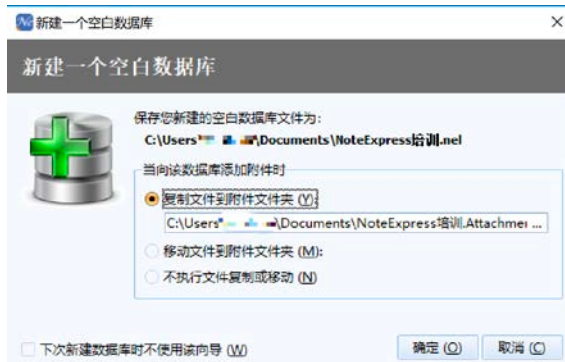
新建一个空白数据库

新建一个空白数据库

保存您新建的空白数据库文件为：

C:\Users\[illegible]\Documents\NoteExpress培训.nel

当向该数据库添加附件时

复制文件到附件文件夹 (Y):

C:\Users\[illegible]\Documents\NoteExpress培训.Attachmer ...

移动文件到附件文件夹 (M):

不执行文件复制或移动 (N)

下次新建数据库时不使用该向导 (W)

确定 (O)

取消 (C)